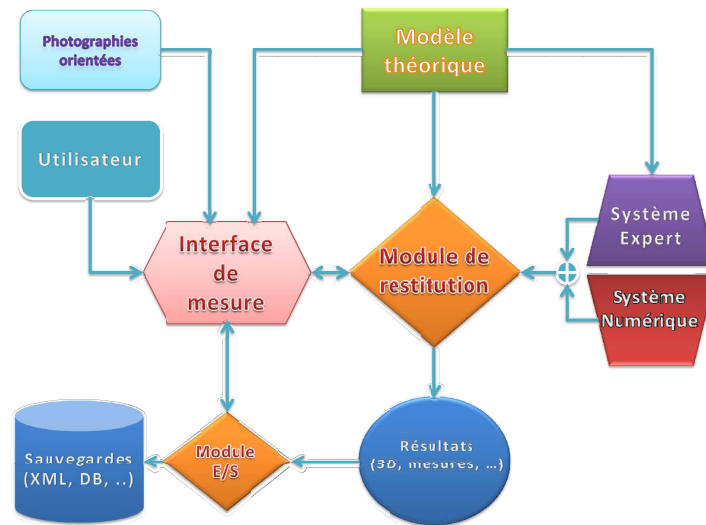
Photographies orientées

Modèle théorique

Utilisateur

Interface de mesure

Module de restitution

Système Expert

Système Numérique

Sauvegardes (XML, DB, ..)

Module E/S

Résultats (3D, mesures, ...)